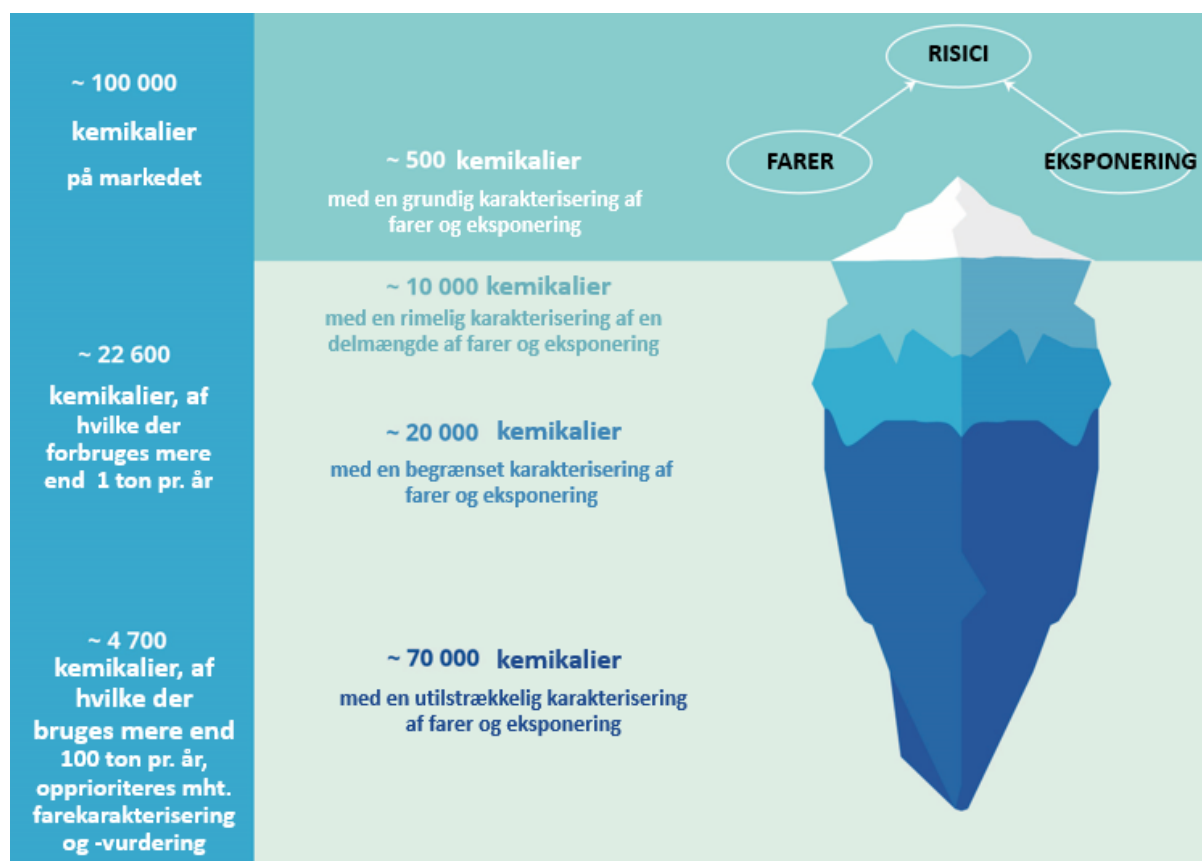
~ 100 000
kemikalier
på markedet

~ 22 600
kemikalier, af hvilke der forbruges mere end 1 ton pr. år

~ 4 700
kemikalier, af hvilke der bruges mere end 100 ton pr. år, opprioriteres mht. farekarakterisering og -vurdering

RISICI

FARER

EKSPONERING

~ 500 kemikalier
med en grundig karakterisering af farer og eksponering

~ 10 000 kemikalier
med en rimelig karakterisering af en delmængde af farer og eksponering

~ 20 000 kemikalier
med en begrænset karakterisering af farer og eksponering

~ 70 000 kemikalier
med en utilstrækkelig karakterisering af farer og eksponering